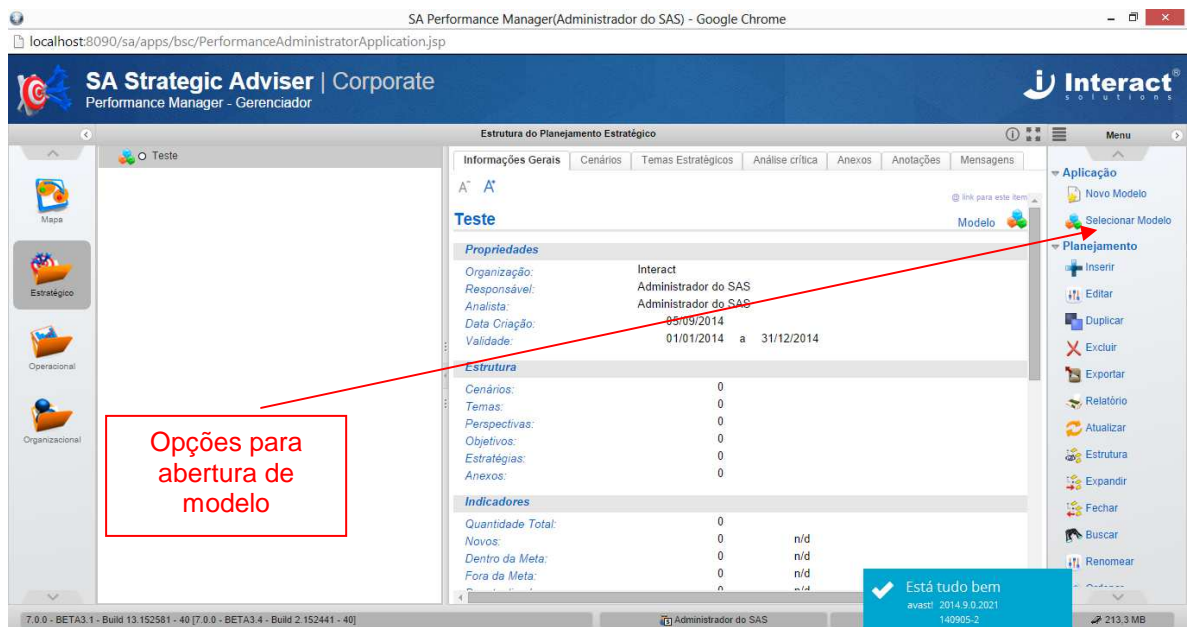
SA Performance Manager(Administrador do SAS) - Google Chrome

localhost:8090/sa/apps/bsc/PerformanceAdministratorApplication.jsp

SA Strategic Adviser | Corporate
Performance Manager - Gerenciador

Interact® solutions

Estrutura do Planejamento Estratégico

Menu

Mapa

Estratégico

Operacional

Organizacional

Teste

Informações Gerais | Cenários | Temas Estratégicos | Análise crítica | Anexos | Anotações | Mensagens

A A

link para este item

Teste

Modelo

Propriedades

Organização: Interact
Responsável: Administrador do SAS
Analista: Administrador do SAS
Data Criação: 05/09/2014
Validade: 01/01/2014 a 31/12/2014

Estrutura

Cenários: 0
Temas: 0
Perspectivas: 0
Objetivos: 0
Estratégias: 0
Anexos: 0

Indicadores

Quantidade Total: 0
Novos: 0 n/d
Dentro da Meta: 0 n/d
Fora da Meta: 0 n/d

Aplicação
Novo Modelo
Selecionar Modelo
Planejamento
Inserir
Editar
Duplicar
Excluir
Exportar
Relatório
Atualizar
Estrutura
Expandir
Fechar
Buscar
Renomear

Opções para abertura de modelo

Está tudo bem
avast! 2014.9.0.2021
140905-2

7.0.0 - BETA3.1 - Build 13.152581 - 40 [7.0.0 - BETA3.4 - Build 2.152441 - 40]

Administrador do SAS

213,3 MB